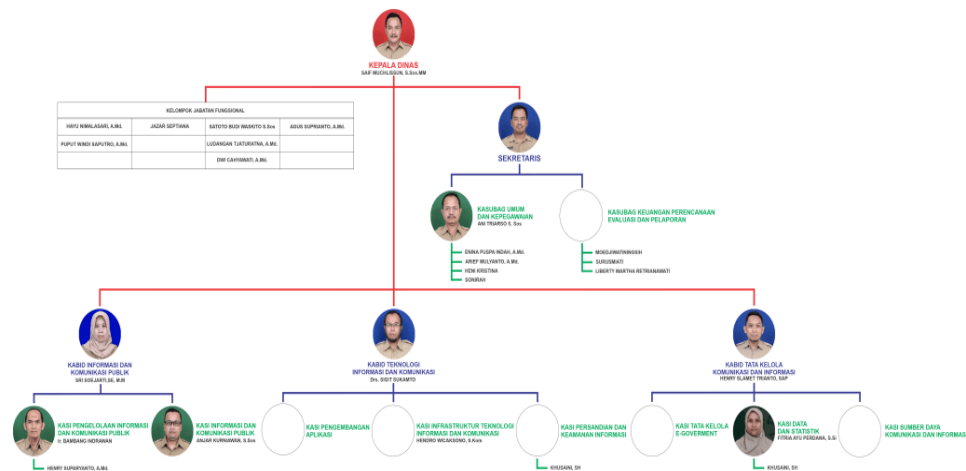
KEPALA DINAS
SAIF MUCHLISSUN, S.Sos.MM

| KELOMPOK JABATAN FUNGSIONAL | | | |
|---|---|---|---|
| HAYU NIMALASARI, A.Md. | JAZAR SEPTIANA | SATOTO BUDI WASKITO S.Sos | AGUS SUPRIANTO, A.Md. |
| PUPUT WINDI SAPUTRO, A.Md. | | LUDANGAN TJATURATNA, A.Md. | |
| | | DWI CAHYAWATI, A.Md. | |

SEKRETARIS

KASUBAG UMUM DAN KEPEGAWAIAN
ANI TRIARSO S. Sos

ENINA PUSPA INDAH, A.Md.
ARIEF MULYANTO, A.Md.
HENI KRISTINA
SONIRAH

KASUBAG KEUANGAN PERENCANAAN EVALUASI DAN PELAPORAN

MOEDJINATININGSIH
SURUSMIATI
LIBERTY MARTHA RETRANAWATI

KABID INFORMASI DAN KOMUNIKASI PUBLIK
SRI SOEJARTI,SE, M.M

KABID TEKNOLOGI INFORMASI DAN KOMUNIKASI
Drs. SIGIT SUKAMTO

KABID TATA KELOLA KOMUNIKASI DAN INFORMASI
HENRY SLAMET TRIANTO, SAP

KASI PENGELOLAAN INFORMASI DAN KOMUNIKASI PUBLIK
Ir. BAMBANG INDRAWAN

KASI INFORMASI DAN KOMUNIKASI PUBLIK
ANJAR KURNIAWAN, S.Sos

KASI PENGEMBANGAN APLIKASI

KASI INFRASTRUKTUR TEKNOLOGI INFORMASI DAN KOMUNIKASI
HENDRO WICAKSONO, S.Kom

KASI PERSANDIAN DAN KEAMANAN INFORMASI

KASI TATA KELOLA E-GOVERMENT

KASI DATA DAN STATISTIK
FITRIA AYU PERDANA, S.Si

KASI SUMBER DAYA KOMUNIKASI DAN INFORMAS

HENRY SUPARYANTO, A.Md.
KHUSAINI, SH
KHUSAINI, SH